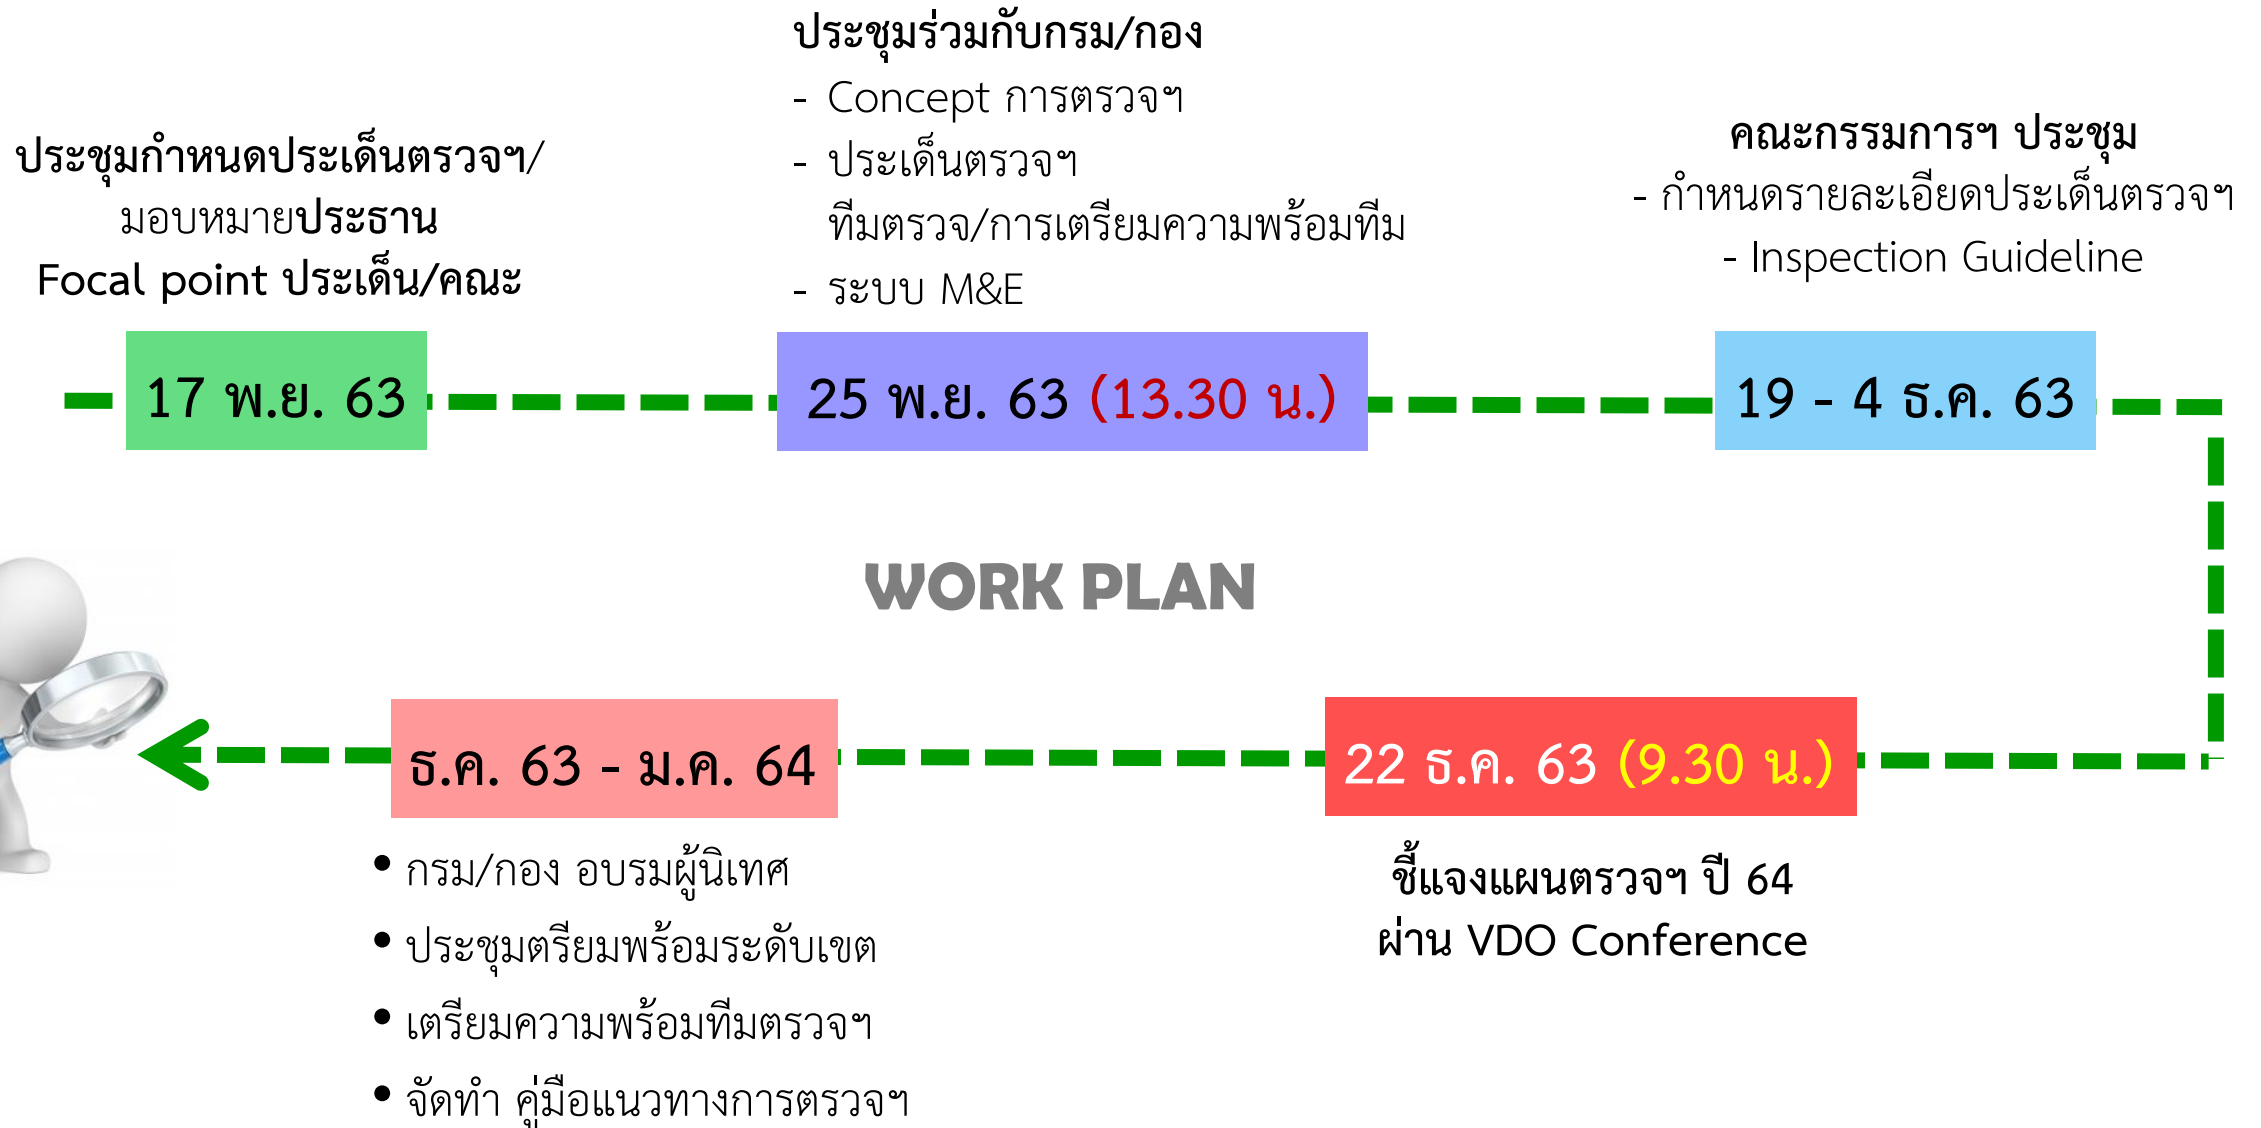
ประชุมกำหนดประเด็นตรวจฯ/ มอบหมายประธาน Focal point ประเด็น/คณะ

17 พ.ย. 63

ประชุมร่วมกับกรม/กอง
- Concept การตรวจฯ
- ประเด็นตรวจฯ ทีมตรวจ/การเตรียมความพร้อมทีม
- ระบบ M&E

25 พ.ย. 63 (13.30 น.)

คณะกรรมการฯ ประชุม
- กำหนดรายละเอียดประเด็นตรวจฯ
- Inspection Guideline

19 - 4 ธ.ค. 63

WORK PLAN

ธ.ค. 63 - ม.ค. 64

• กรม/กอง อบรมผู้นิเทศ
• ประชุมตรียมพร้อมระดับเขต
• เตรียมความพร้อมทีมตรวจฯ
• จัดทำ คู่มือแนวทางการตรวจฯ

22 ธ.ค. 63 (9.30 น.)

ชี้แจงแผนตรวจฯ ปี 64 ผ่าน VDO Conference